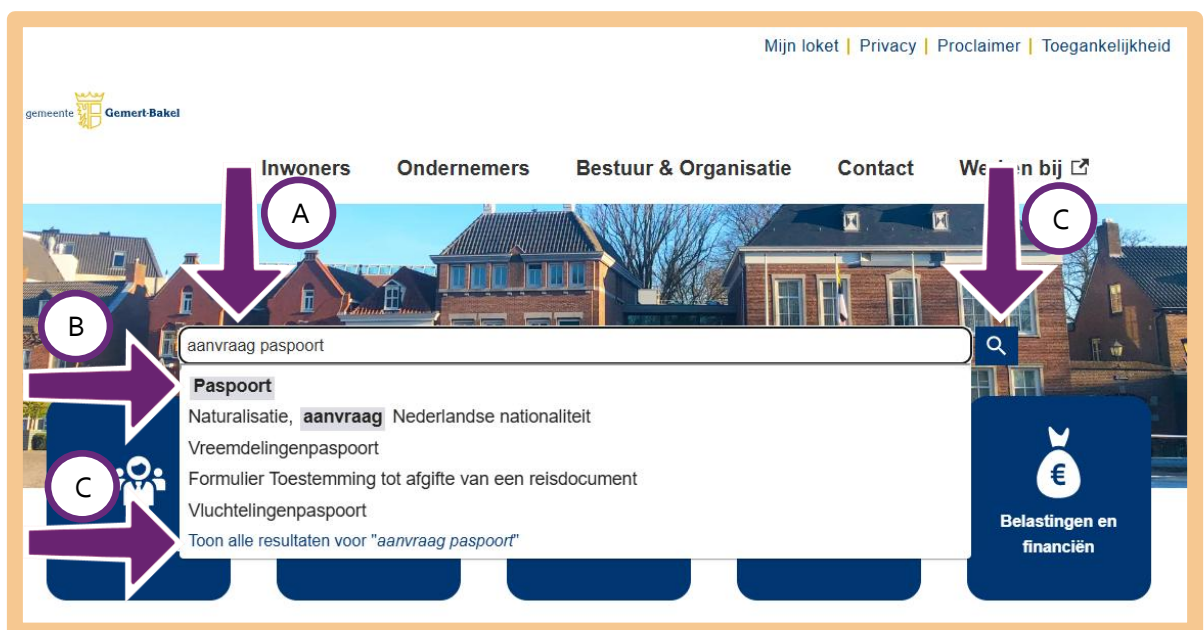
Mijn loket | Privacy | Proclaimer | Toegankelijkheid

gemeente Gemert-Bakel

Inwoners Ondernemers Bestuur & Organisatie Contact Werken bij

A

C

B

aanvraag paspoort

Paspoort
Naturalisatie, aanvraag Nederlandse nationaliteit
Vreemdelingenpaspoort
Formulier Toestemming tot afgifte van een reisdocument
Vluchtelingenpaspoort
Toon alle resultaten voor "aanvraag paspoort"

C

€

Belastingen en financiën